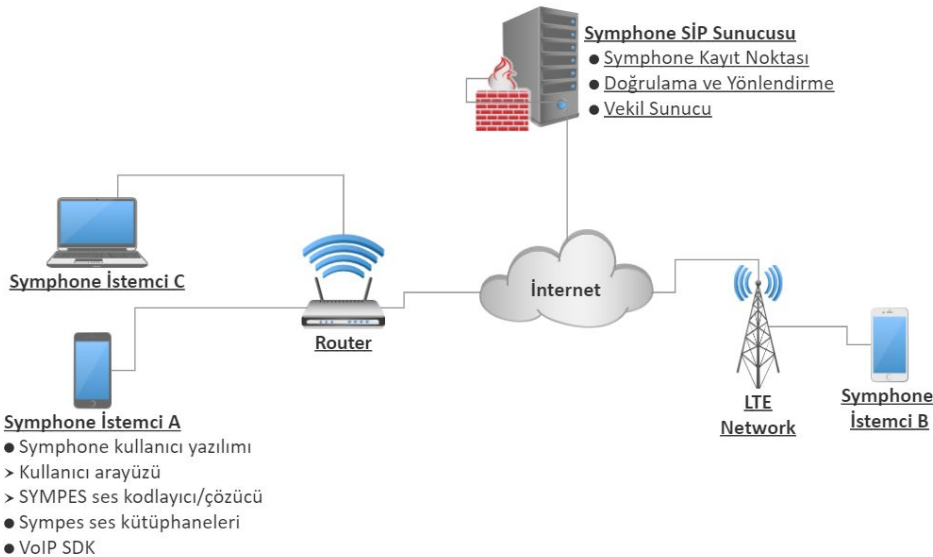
Symphone SİP Sunucusu
● Symphone Kayıt Noktası
● Doğrulama ve Yönlendirme
● Vekil Sunucu

Symphone İstemci C

Router

İnternet

LTE Network

Symphone İstemci B

Symphone İstemci A
● Symphone kullanıcı yazılımı
➤ Kullanıcı arayüzü
➤ SYMPES ses kodlayıcı/çözücü
● Sympes ses kütüphaneleri
● VoIP SDK